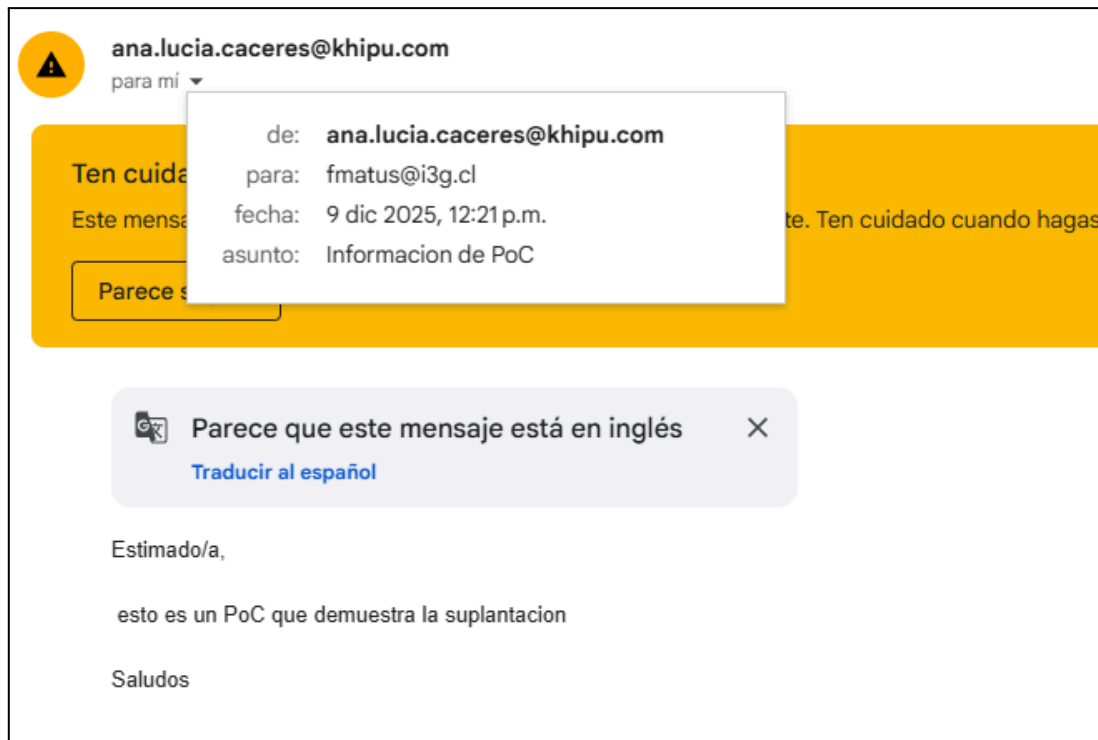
ana.lucia.caceres@khipu.com
para mí

de: ana.lucia.caceres@khipu.com
para: fmatus@i3g.cl
fecha: 9 dic 2025, 12:21 p.m.
asunto: Informacion de PoC

Ten cuida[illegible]

Este mensa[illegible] te. Ten cuidado cuando hagas

Parece s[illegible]

Parece que este mensaje está en inglés

Traducir al español

Estimado/a,

esto es un PoC que demuestra la suplantacion

Saludos